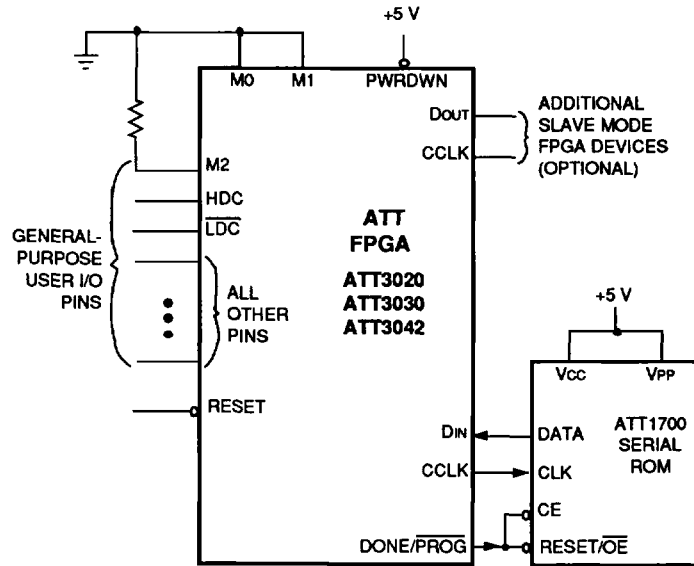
+5 V

M0 M1 PWRDWN

DOUT

CCLK

ADDITIONAL SLAVE MODE FPGA DEVICES (OPTIONAL)

M2

HDC

$\overline{LDC}$

GENERAL-PURPOSE USER I/O PINS

ALL OTHER PINS

ATT FPGA

ATT3020
ATT3030
ATT3042

+5 V

VCC VPP

RESET

DIN

DATA

ATT1700 SERIAL ROM

CCLK

CLK

CE

DONE/$\overline{PROG}$

RESET/$\overline{OE}$